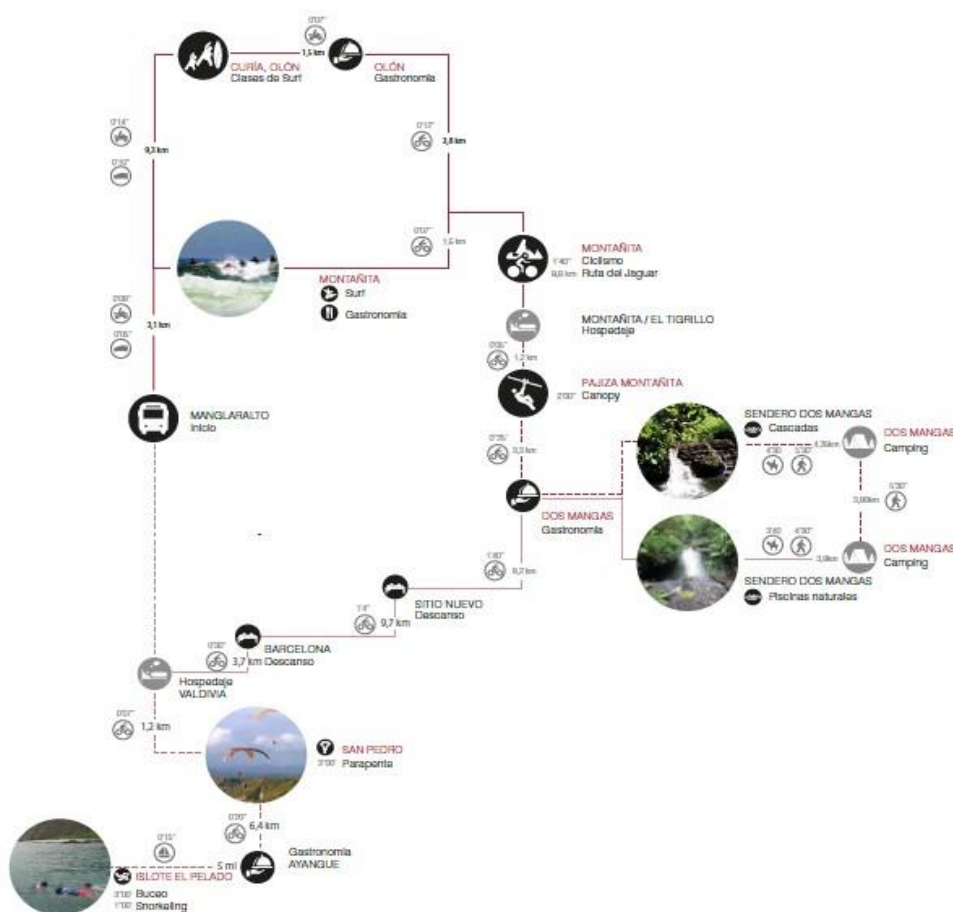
0'03"
1,5 km

CURÍA, OLÓN
Clases de Surf

OLÓN
Gastronomía

0'14"
9,1 km
0'32"

0'12"
3,8 km

0'07"
1,5 km

MONTAÑITA
1'40" Ciclismo
9,6 km Ruta del Jaguar

MONTAÑITA
Surf
Gastronomía

0'08"
3,1 km
0'05"

MONTAÑITA / EL TIGRILLO
Hospedaje

0'06"
1,2 km

PAJIZA MONTAÑITA
2'00" Canopy

MANGLARALTO
Inicio

0'35"
3,3 km

SENDERO DOS MANGAS
Cascadas
4'30" 5'30"
4,39km

DOS MANGAS
Camping

3,00km
3'30"

DOS MANGAS
Gastronomía

3'60" 4'30"
3,9km

DOS MANGAS
Camping

SENDERO DOS MANGAS
Piscinas naturales

1'40"
9,7 km

SITIO NUEVO
1'4" 9,7 km Descanso

BARCELONA
0'30" 3,7 km Descanso

Hospedaje
VALDIVIA

0'07"
1,2 km

SAN PEDRO
3'00" Parapente

0'20"
6,4 km

Gastronomía
AYANGUE

0'15"
5 mi

ISLOTE EL PELADO
3'00" Buceo
1'00" Snorkeling